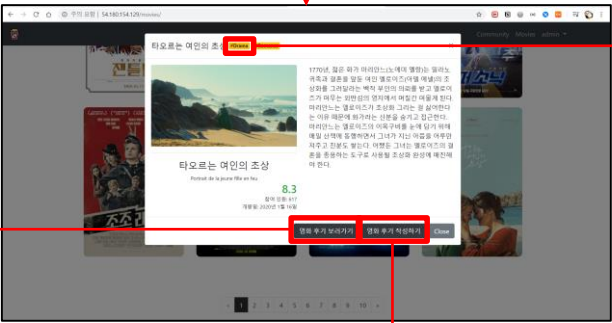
주의 요함 | 54.180.154.129/movies/

Community Movies admin

타오르는 여인의 초상 #Drama

타오르는 여인의 초상

Portrait de la jeune fille en feu

8.3

참여 인원: 617

개봉일: 2020년 1월 16일

1770년, 젊은 화가 마리안느(노에미 멜랑)는 원하는 귀족과 결혼을 앞둔 여인 엘로이즈(아델 에넬)의 초상화를 그려달라는 백작 부인의 의뢰를 받고 엘로이즈가 머무는 외딴섬의 명작에서 머물긴 어렵게 된다. 마리안느는 엘로이즈가 초상화 그리는 걸 싫어한다는 이유 때문에 화가라는 신분을 숨기고 접근한다. 마리안느는 엘로이즈의 이목구비를 눈에 담기 위해 매일 산책에 동행하면서 그녀가 지닌 마음을 마주한 자주고 친분도 쌓는다. 어쨌든 그녀는 엘로이즈의 얼굴을 종이에 스스로 사용될 초상화 완성에 재현해야 한다.

영화 후기 보러가기

영화 후기 작성하기

Close

1 2 3 4 5 6 7 8 9 10 »